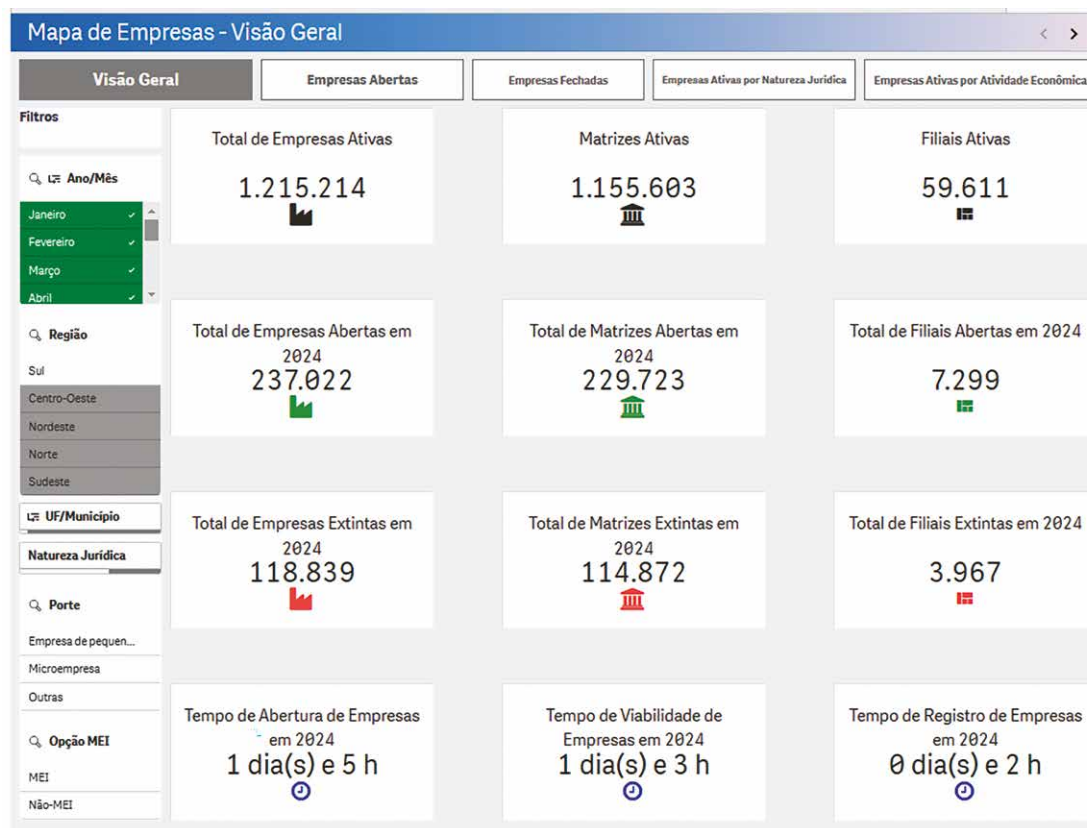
Mapa de Empresas - Visão Geral

Visão Geral | Empresas Abertas | Empresas Fechadas | Empresas Ativas por Natureza Jurídica | Empresas Ativas por Atividade Econômica

Filtros

Ano/Mês
Janeiro
Fevereiro
Março
Abril

Região
Sul
Centro-Oeste
Nordeste
Norte
Sudeste

UF/Município

Natureza Jurídica

Porte
Empresa de pequen...
Microempresa
Outras

Opção MEI
MEI
Não-MEI

Total de Empresas Ativas
1.215.214

Matrizes Ativas
1.155.603

Filiais Ativas
59.611

Total de Empresas Abertas em 2024
237.022

Total de Matrizes Abertas em 2024
229.723

Total de Filiais Abertas em 2024
7.299

Total de Empresas Extintas em 2024
118.839

Total de Matrizes Extintas em 2024
114.872

Total de Filiais Extintas em 2024
3.967

Tempo de Abertura de Empresas em 2024
1 dia(s) e 5 h

Tempo de Viabilidade de Empresas em 2024
1 dia(s) e 3 h

Tempo de Registro de Empresas em 2024
0 dia(s) e 2 h